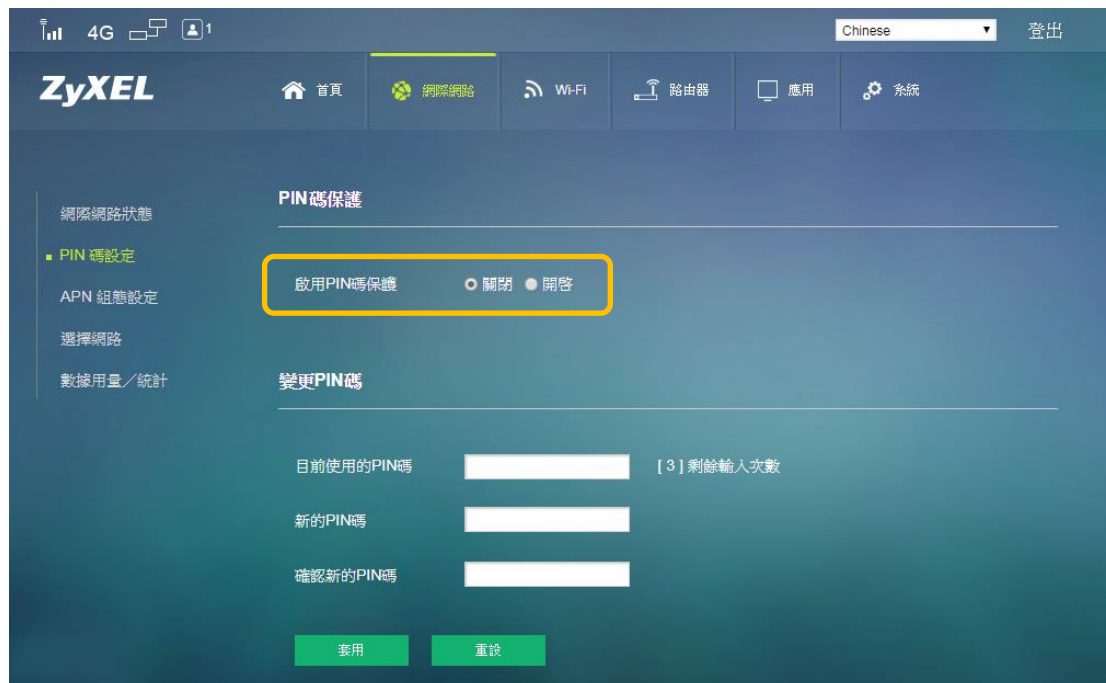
4G 1

Chinese

登出

ZyXEL

首頁

網際網路

Wi-Fi

路由器

應用

系統

網際網路狀態

PIN 碼設定

APN 組態設定

選擇網路

數據用量／統計

PIN碼保護

啟用PIN碼保護 關閉 開啓

變更PIN碼

目前使用的PIN碼 [ 3 ] 剩餘輸入次數

新的PIN碼

確認新的PIN碼

套用

重設